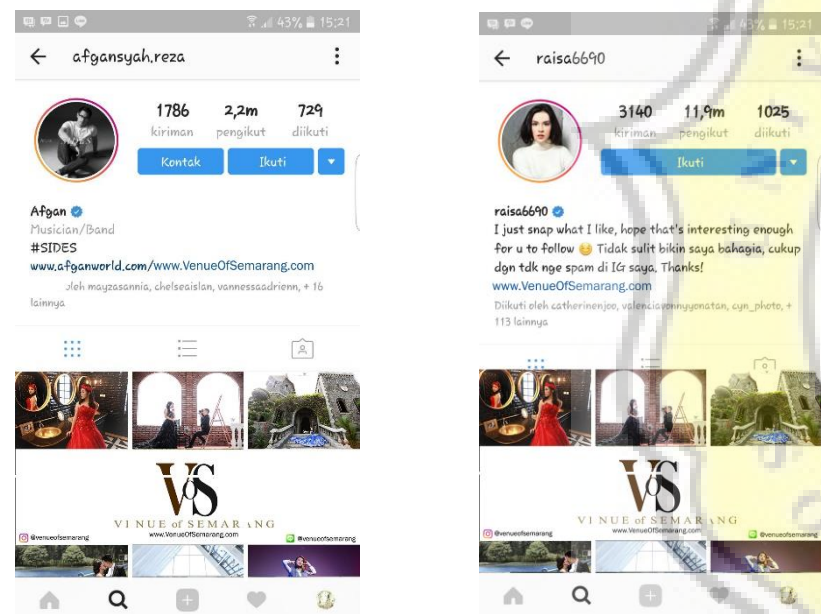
43% 15:21

afgansyah.reza

1786 kiriman

2,2m pengikut

729 diikuti

Kontak

Ikuti

Afgan
Musician/Band
#SIDES
www.afganworld.com/www.VenueOfSemarang.com
oleh mayzasannia, chelseaislan, vannessaadrienn, + 16 lainnya

VS
VI NUE of SEMAR NG
www.VenueOfSemarang.com
@venueofsemarang
@venueofsemarang

43% 15:21

raisa6690

3140 kiriman

11,9m pengikut

1025 diikuti

Ikuti

raisa6690
I just snap what I like, hope that's interesting enough for u to follow Tidak sulit bikin saya bahagia, cukup dgn tdk nge spam di IG saya, Thanks!
www.VenueOfSemarang.com
Diikuti oleh catherinenjoo, valenciavonnyyonatan, cyn_photo, + 113 lainnya

VS
VI NUE of SEMAR NG
www.VenueOfSemarang.com
@venueofsemarang
@venueofsemarang